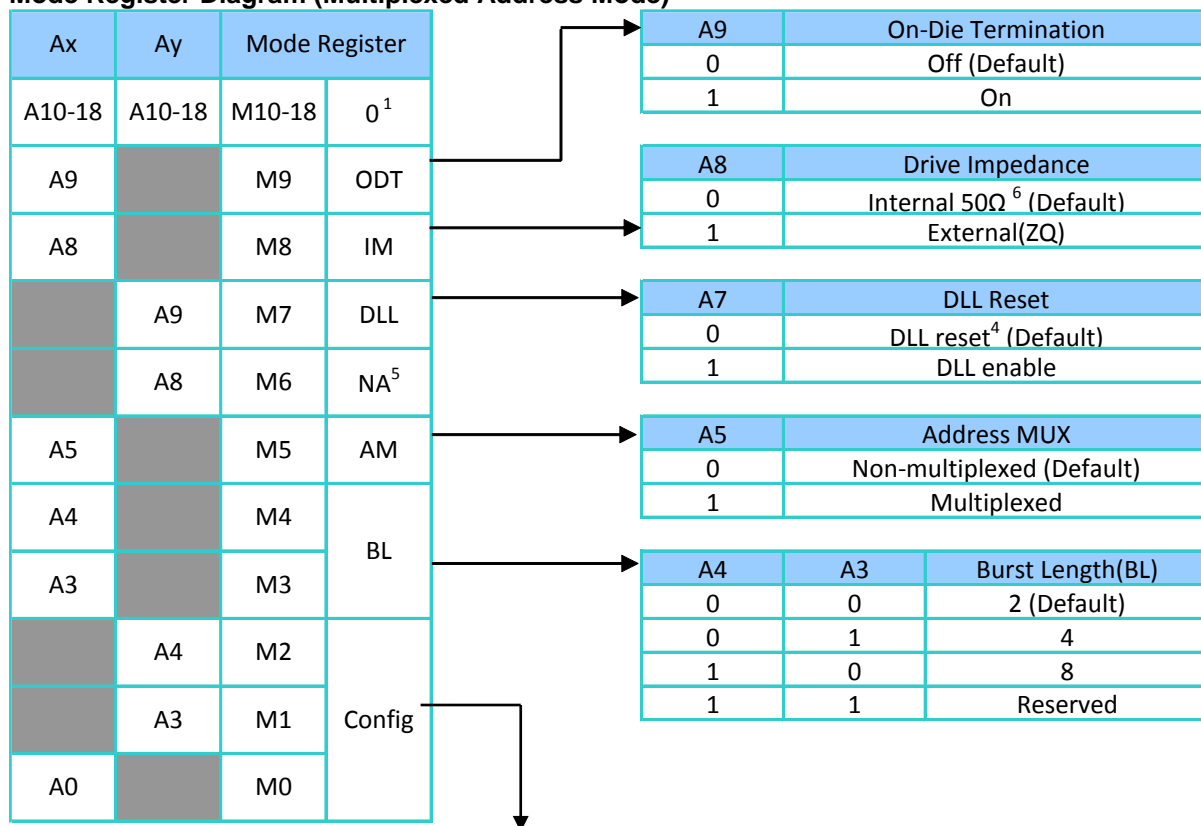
Mode Register Diagram (Multiplexed Address Mode)

| Ax | Ay | Mode Register | |
|---|---|---|---|
| A10-18 | A10-18 | M10-18 | $0^1$ |
| A9 | | M9 | ODT |
| A8 | | M8 | IM |
| | A9 | M7 | DLL |
| | A8 | M6 | $NA^5$ |
| A5 | | M5 | AM |
| A4 | | M4 | BL |
| A3 | | M3 | |
| | A4 | M2 | Config |
| | A3 | M1 | |
| A0 | | M0 | |

| A9 | On-Die Termination |
|---|---|
| 0 | Off (Default) |
| 1 | On |

| A8 | Drive Impedance |
|---|---|
| 0 | Internal $50\Omega^6$ (Default) |
| 1 | External(ZQ) |

| A7 | DLL Reset |
|---|---|
| 0 | DLL $reset^4$ (Default) |
| 1 | DLL enable |

| A5 | Address MUX |
|---|---|
| 0 | Non-multiplexed (Default) |
| 1 | Multiplexed |

| A4 | A3 | Burst Length(BL) |
|---|---|---|
| 0 | 0 | 2 (Default) |
| 0 | 1 | 4 |
| 1 | 0 | 8 |
| 1 | 1 | Reserved |